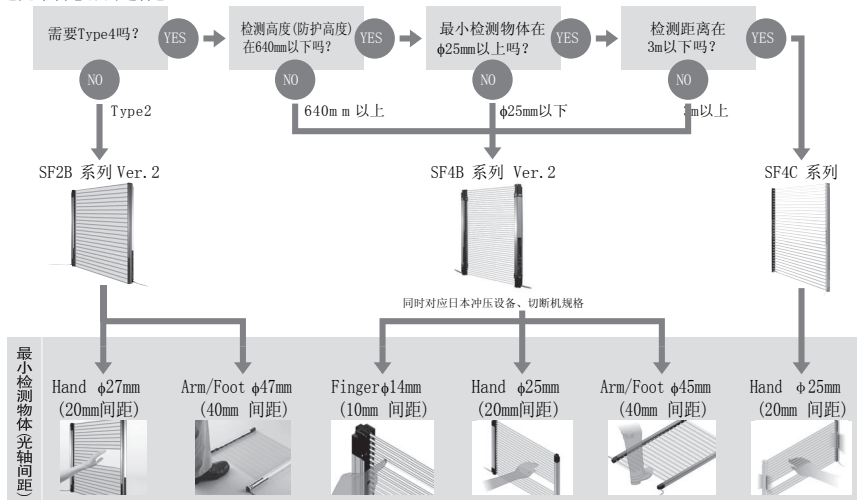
需要Type4吗？ YES NO Type2

检测高度(防护高度)在640mm以下吗？ YES NO 640mｍ以上

最小检测物体在$\phi$25mm以上吗？ YES NO $\phi$25mm以下

检测距离在3m以下吗？ YES NO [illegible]m以上

SF2B 系列 Ver.2

SF4B 系列 Ver.2

SF4C 系列

同时对应日本冲压设备、切断机规格

最小检测物体(光轴间距)

Hand $\phi$27mm (20mm间距)

Arm/Foot $\phi$47mm (40mm 间距)

Finger$\phi$14mm (10mm 间距)

Hand $\phi$25mm (20mm间距)

Arm/Foot $\phi$45mm (40mm 间距)

Hand $\phi$25mm (20mm 间距)